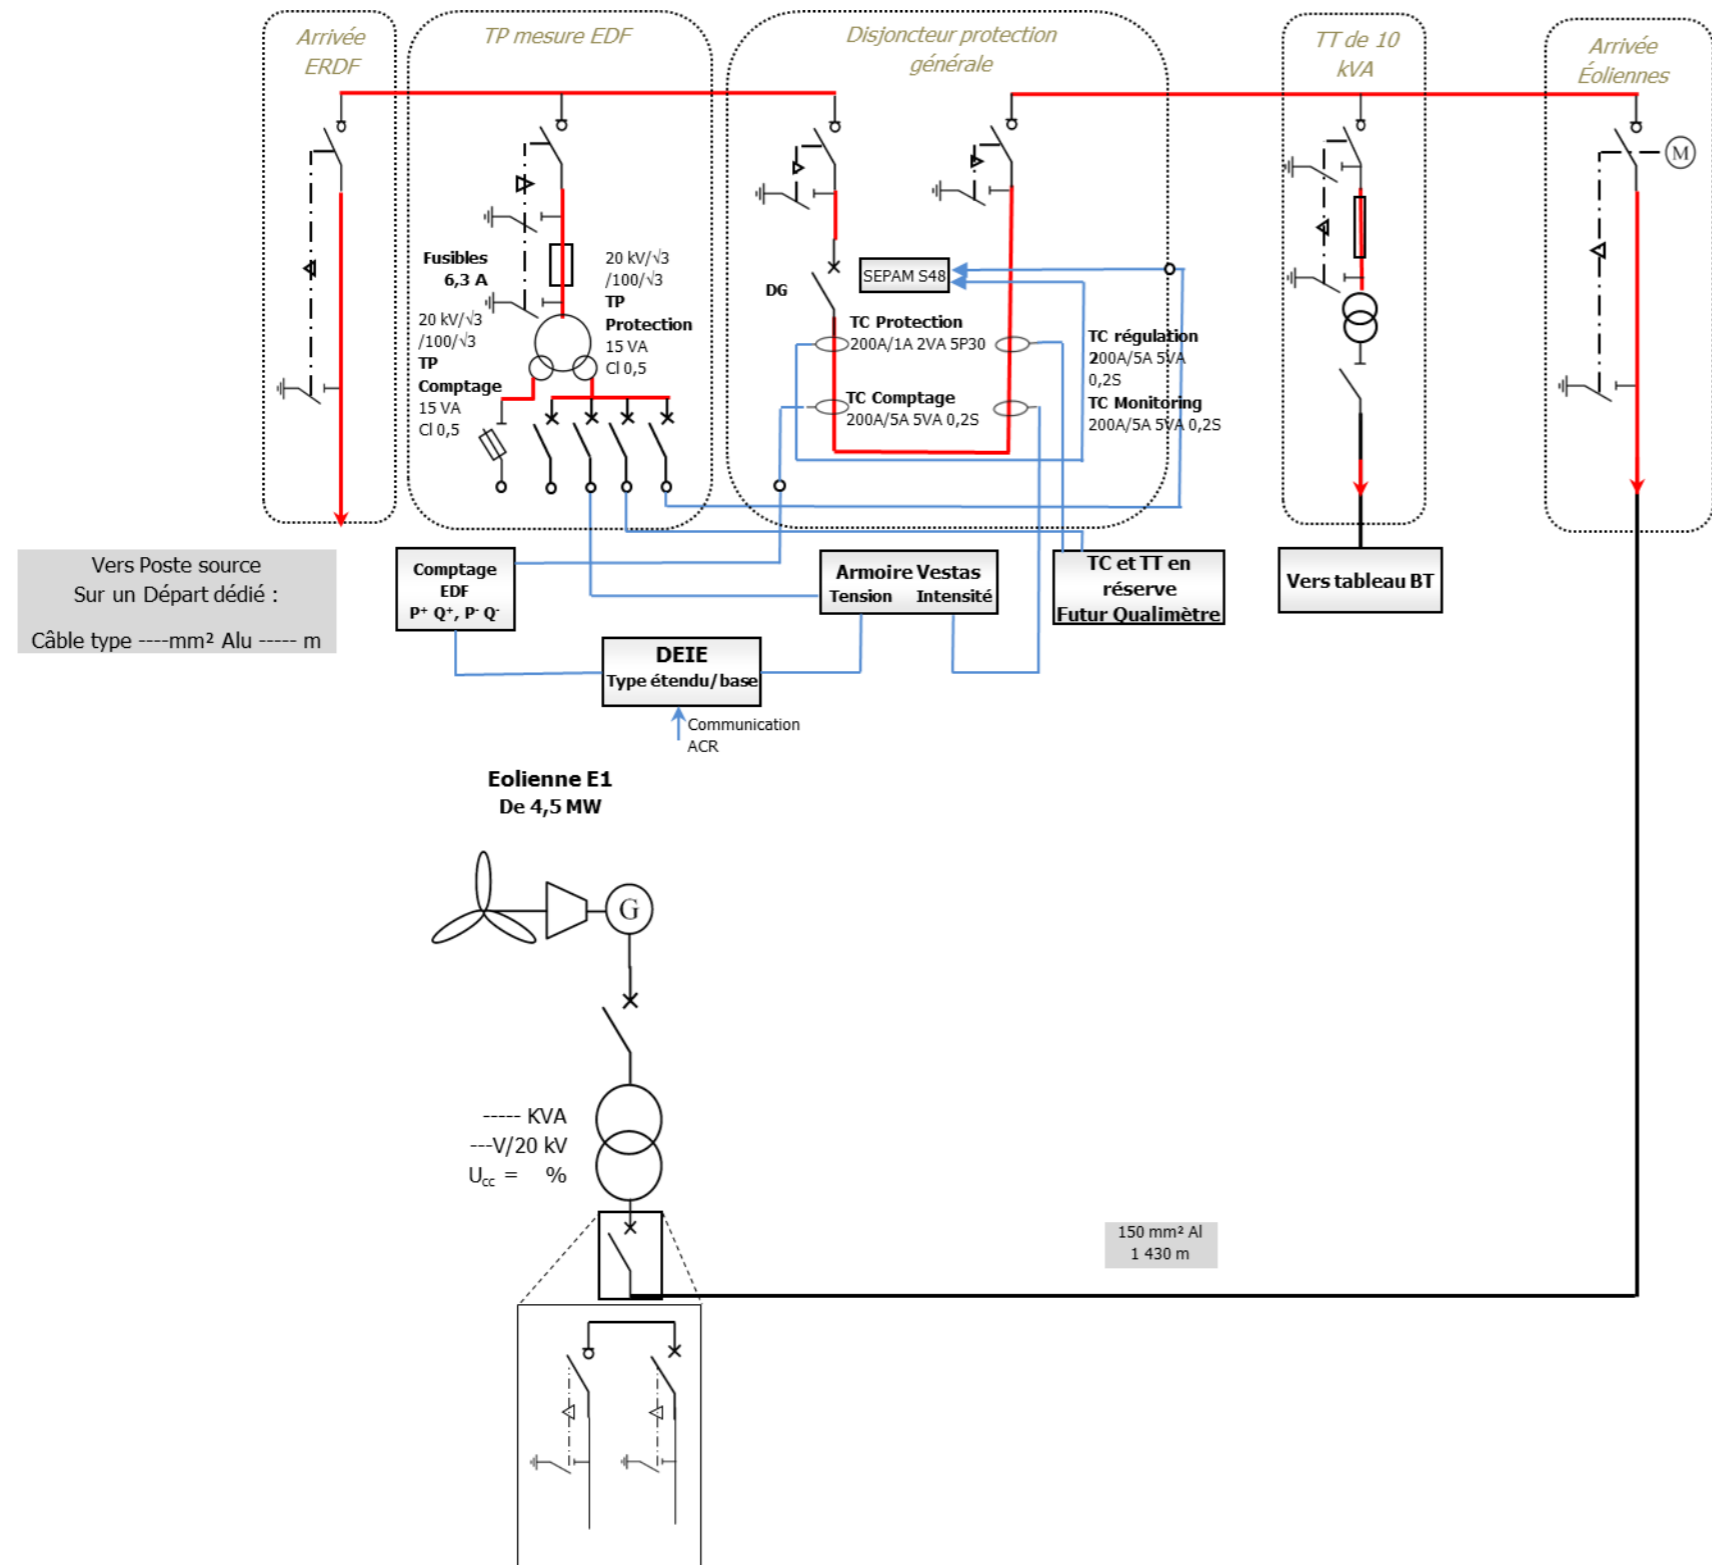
Arrivée ERDF

TP mesure EDF

Disjoncteur protection générale

TT de 10 kVA

Arrivée Éoliennes

M

Fusibles 6,3 A

20 kV/√3 /100/√3 TP Protection 15 VA Cl 0,5

20 kV/√3 /100/√3 TP Comptage 15 VA Cl 0,5

DG

SEPAM S48

TC Protection 200A/1A 2VA 5P30

TC Comptage 200A/5A 5VA 0,2S

TC régulation 200A/5A 5VA 0,2S

TC Monitoring 200A/5A 5VA 0,2S

Vers Poste source
Sur un Départ dédié :

Câble type ----mm² Alu ----- m

Comptage EDF P+ Q+, P- Q-

Armoire Vestas
Tension Intensité

TC et TT en réserve Futur Qualimètre

Vers tableau BT

DEIE
Type étendu/base

Communication ACR

Eolienne E1
De 4,5 MW

G

----- KVA
---V/20 kV
$U_{cc}$ = %

150 mm² Al
1 430 m